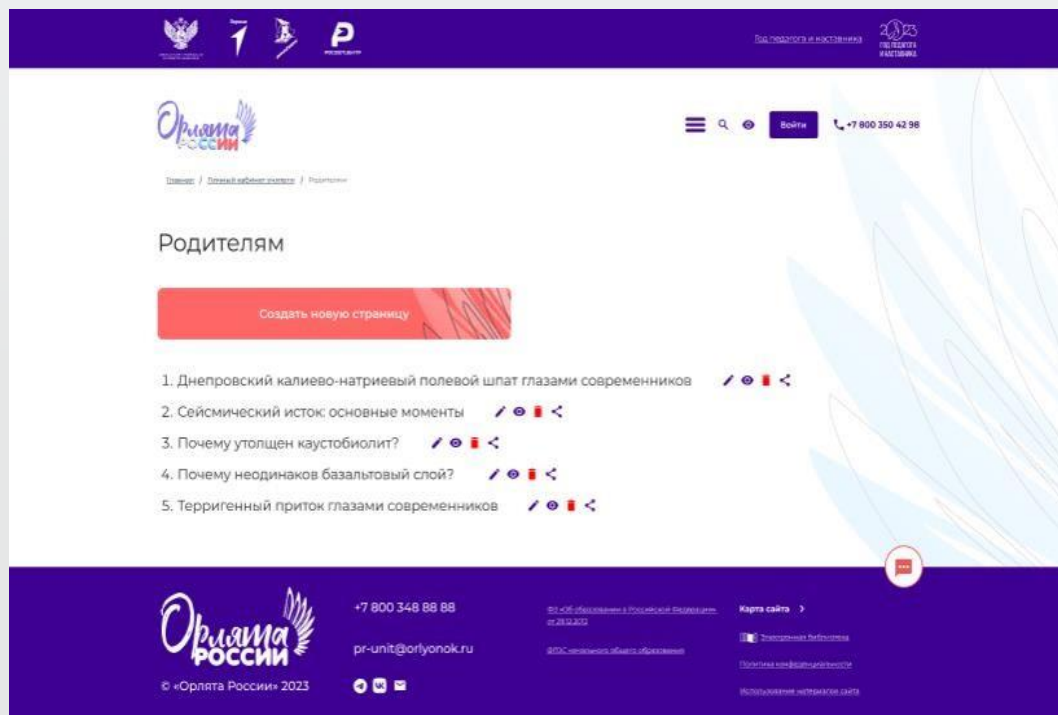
Год педагога и наставника
2023 ГОД ПЕДАГОГА И НАСТАВНИКА

Орлята России

Войти
+7 800 350 42 98

Главная / Личный кабинет учителя / Родителям

Родителям

Создать новую страницу

1. Днепровский калиево-натриевый полевой шпат глазами современников
2. Сейсмический исток: основные моменты
3. Почему утолщен каустобиолит?
4. Почему неодинаков базальтовый слой?
5. Терригенный приток глазами современников

Орлята России
© «Орлята России» 2023

+7 800 348 88 88

pr-unit@orlyonok.ru

ФЗ «Об образовании в Российской Федерации» от 29.12.2012

ФГОС начального общего образования

Карта сайта

Электронная библиотека

Политика конфиденциальности

Использование материалов сайта